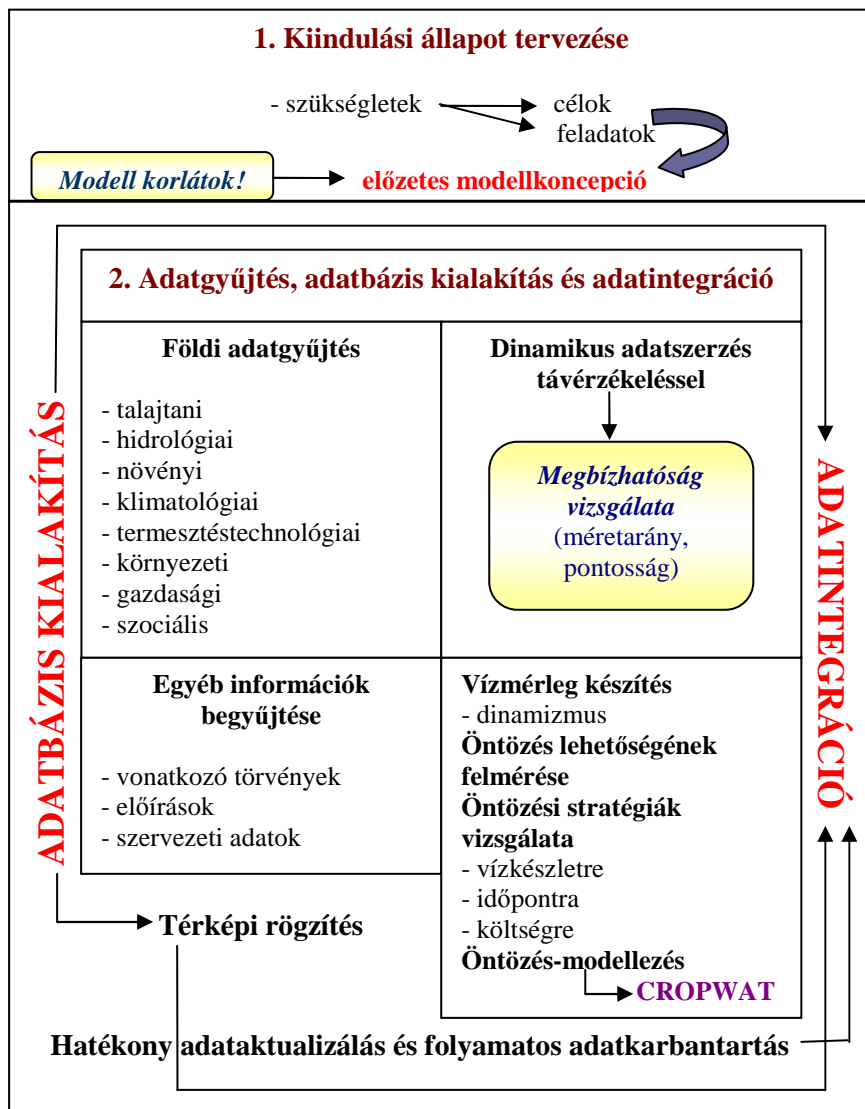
1. Kiindulási állapot tervezése

- szükségletek

célok

feladatok

Modell korlátok!

előzetes modellkoncepció

2. Adatgyűjtés, adatbázis kialakítás és adatintegráció

ADATBÁZIS KIALAKÍTÁS

Földi adatgyűjtés

- talajtani
- hidrológiai
- növényi
- klimatológiai
- termesztéstechnológiai
- környezeti
- gazdasági
- szociális

Dinamikus adatszerzés távérzékeléssel

Megbízhatóság vizsgálata (méretarány, pontosság)

ADATINTEGRÁCIÓ

Egyéb információk begyűjtése

- vonatkozó törvények
- előírások
- szervezeti adatok

Vízmérleg készítés
- dinamizmus
Öntözés lehetőségének felmérése
Öntözési stratégiák vizsgálata
- vízkészletre
- időpontra
- költségre
Öntözés-modellezés

CROPWAT

Térképi rögzítés

Hatékony adataktualizálás és folyamatos adatkarbantartás